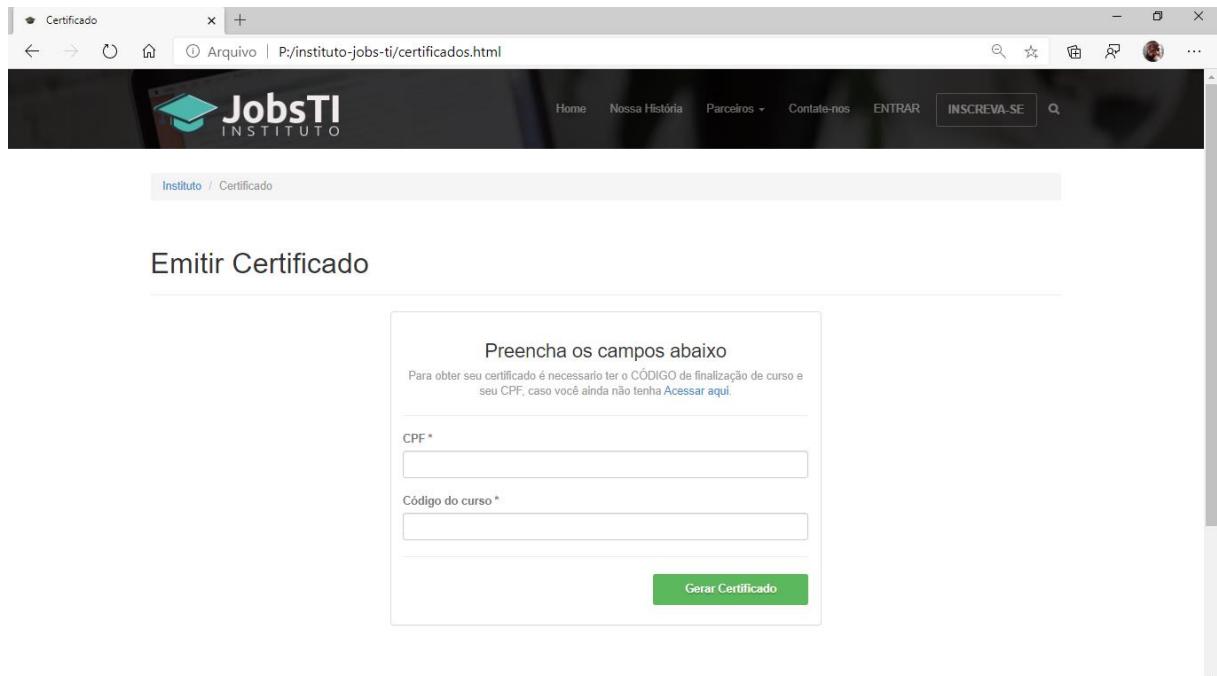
Certificado × +

Arquivo | P:/instituto-jobs-ti/certificados.html

JobsTI INSTITUTO

Home Nossa História Parceiros Contate-nos ENTRAR INSCREVA-SE

Instituto / Certificado

Emitir Certificado

Preencha os campos abaixo

Para obter seu certificado é necessario ter o CÓDIGO de finalização de curso e seu CPF, caso você ainda não tenha Acessar aqui.

CPF *

Código do curso *

Gerar Certificado